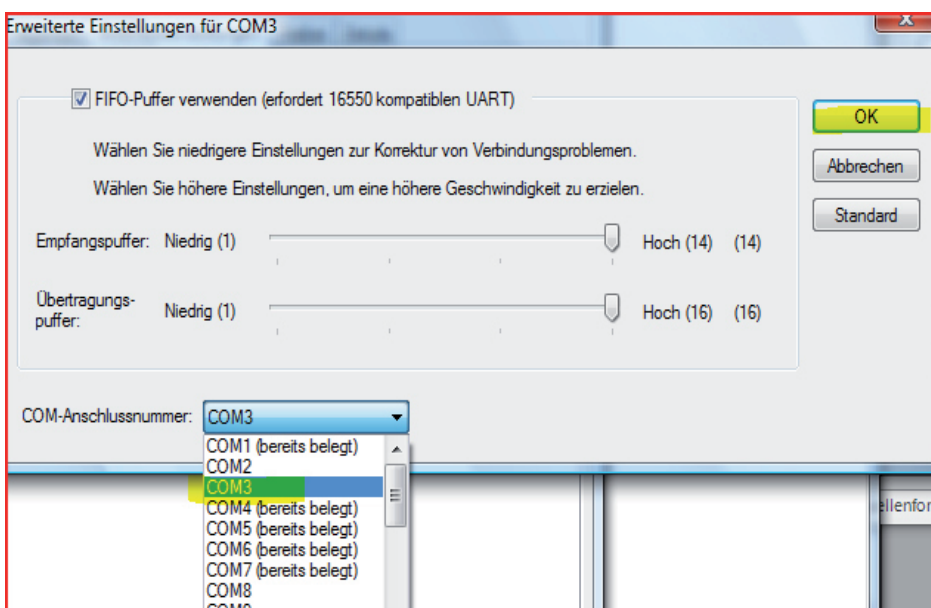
Erweiterte Einstellungen für COM3

FIFO-Puffer verwenden (erfordert 16550 kompatiblen UART)

Wählen Sie niedrigere Einstellungen zur Korrektur von Verbindungsproblemen.

Wählen Sie höhere Einstellungen, um eine höhere Geschwindigkeit zu erzielen.

Empfangspuffer: Niedrig (1) Hoch (14) (14)

Übertragungspuffer: Niedrig (1) Hoch (16) (16)

OK

Abbrechen

Standard

COM-Anschlussnummer: COM3

COM1 (bereits belegt)
COM2
COM3
COM4 (bereits belegt)
COM5 (bereits belegt)
COM6 (bereits belegt)
COM7 (bereits belegt)
COM8
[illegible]

ellenfor